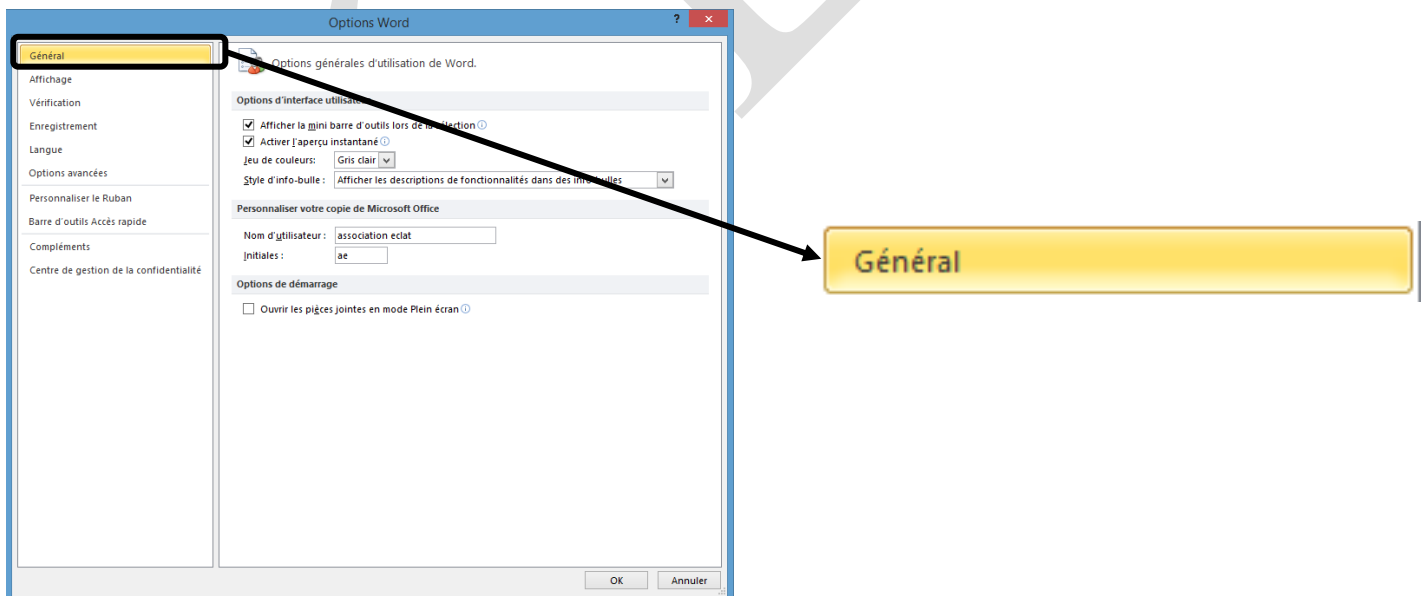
Options Word

?

Général
Affichage
Vérification
Enregistrement
Langue
Options avancées
Personnaliser le Ruban
Barre d'outils Accès rapide
Compléments
Centre de gestion de la confidentialité

Options générales d'utilisation de Word.

Options d'interface utilisat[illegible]

Afficher la mini barre d'outils lors de la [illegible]ection
Activer l'aperçu instantané
Jeu de couleurs: Gris clair
Style d'info-bulle : Afficher les descriptions de fonctionnalités dans des info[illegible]ulles

Personnaliser votre copie de Microsoft Office

Nom d'utilisateur : association eclat
Initiales : ae

Options de démarrage

Ouvrir les pièces jointes en mode Plein écran

OK Annuler

Général